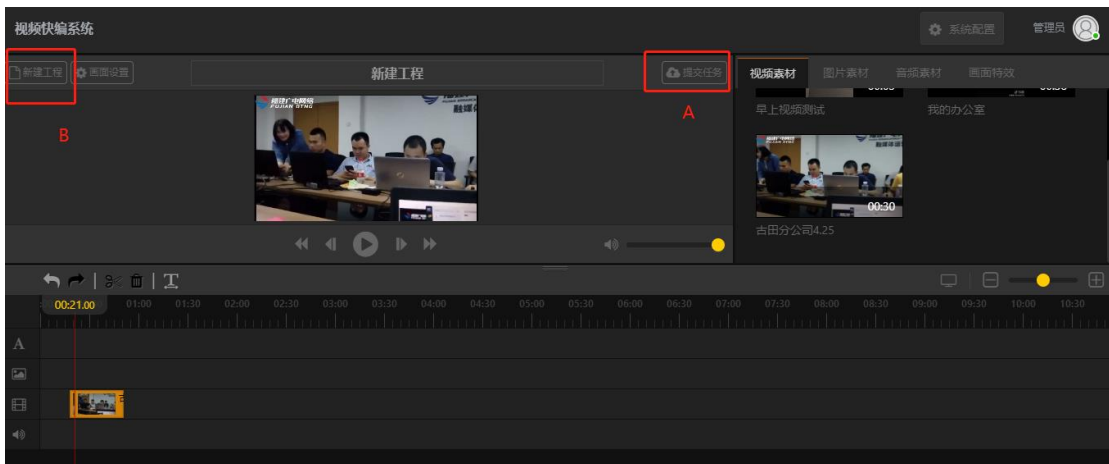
视频快编系统

系统配置 管理员

新建工程 画面设置

新建工程

提交任务

A

B

视频素材 图片素材 音频素材 画面特效

早上视频测试 我的办公室

00:30

古田分公司4.25

T

00:21.00 01:00 01:30 02:00 02:30 03:00 03:30 04:00 04:30 05:00 05:30 06:00 06:30 07:00 07:30 08:00 08:30 09:00 09:30 10:00 10:30

A